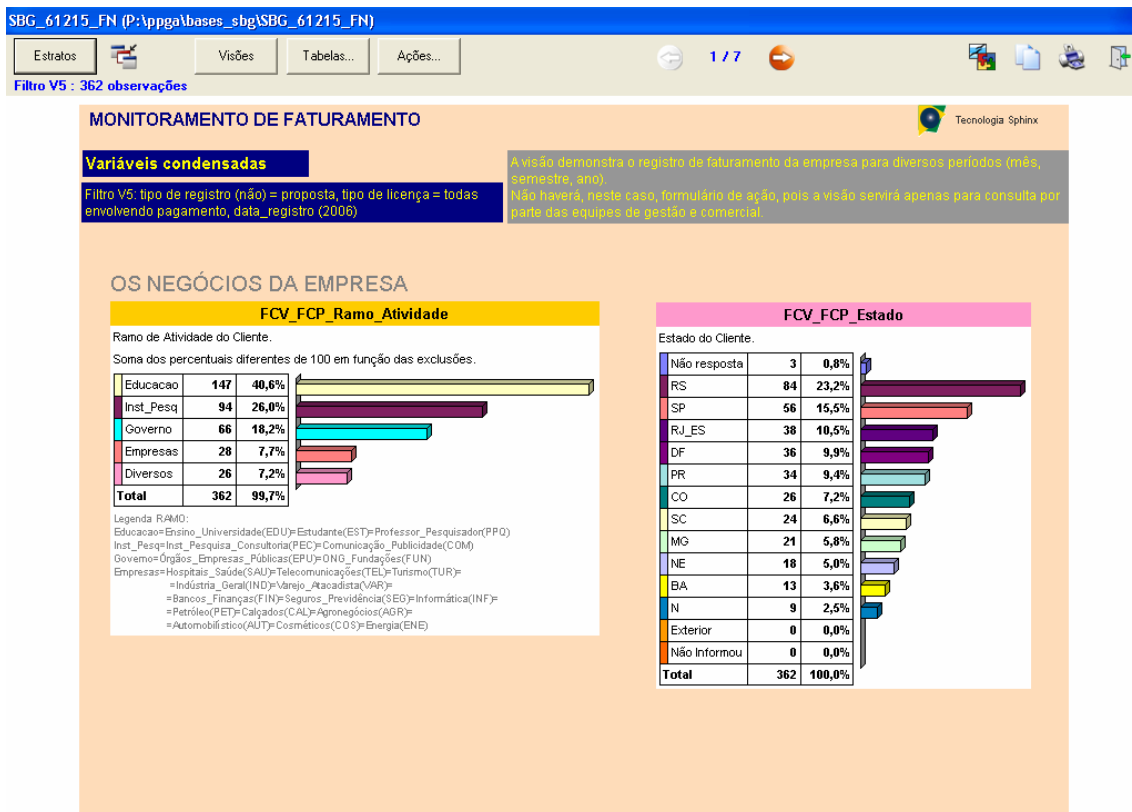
SBG_61215_FN (P:\ppga\bases_sbg\SBG_61215_FN)

Estratos

Visões

Tabelas...

Ações...

1 / 7

Filtro V5 : 362 observações

MONITORAMENTO DE FATURAMENTO

Tecnologia Sphinx

Variáveis condensadas

Filtro V5: tipo de registro (não) = proposta, tipo de licença = todas envolvendo pagamento, data_registro (2006)

A visão demonstra o registro de faturamento da empresa para diversos períodos (mês, semestre, ano).
Não haverá, neste caso, formulário de ação, pois a visão servirá apenas para consulta por parte das equipes de gestão e comercial.

OS NEGÓCIOS DA EMPRESA

FCV_FCP_Ramo_Atividade

Ramo de Atividade do Cliente.

Soma dos percentuais diferentes de 100 em função das exclusões.

| | | |
|---|---|---|
| Educacao | 147 | 40,6% |
| Inst_Pesq | 94 | 26,0% |
| Governo | 66 | 18,2% |
| Empresas | 28 | 7,7% |
| Diversos | 26 | 7,2% |
| Total | 362 | 99,7% |

Legenda RAMO:
Educacao=Ensino_Universidade(EDU)+Estudante(EST)+Professor_Pesquisador(PPQ)
Inst_Pesq=Inst_Pesquisa_Consultoria(PEC)+Comunicação_Publicidade(COM)
Governo=Órgãos_Empresas_Públicas(EPU)+ONG_Fundações(FUN)
Empresas=Hospitais_Saúde(SAU)+Telecomunicações(TEL)+Turismo(TUR)+
+Indústria_Geral(IND)+Varejo_Atacadista(VAR)+
+Bancos_Finanças(FIN)+Seguros_Previdência(SEG)+Informática(INF)+
+Petróleo(PET)+Calçados(CAL)+Agronegócios(AGR)+
+Automobilístico(AUT)+Cosméticos(COS)+Energia(ENE)

FCV_FCP_Estado

Estado do Cliente.

| | | |
|---|---|---|
| Não resposta | 3 | 0,8% |
| RS | 84 | 23,2% |
| SP | 56 | 15,5% |
| RJ_ES | 38 | 10,5% |
| DF | 36 | 9,9% |
| PR | 34 | 9,4% |
| CO | 26 | 7,2% |
| SC | 24 | 6,6% |
| MG | 21 | 5,8% |
| NE | 18 | 5,0% |
| BA | 13 | 3,6% |
| N | 9 | 2,5% |
| Exterior | 0 | 0,0% |
| Não Informou | 0 | 0,0% |
| Total | 362 | 100,0% |